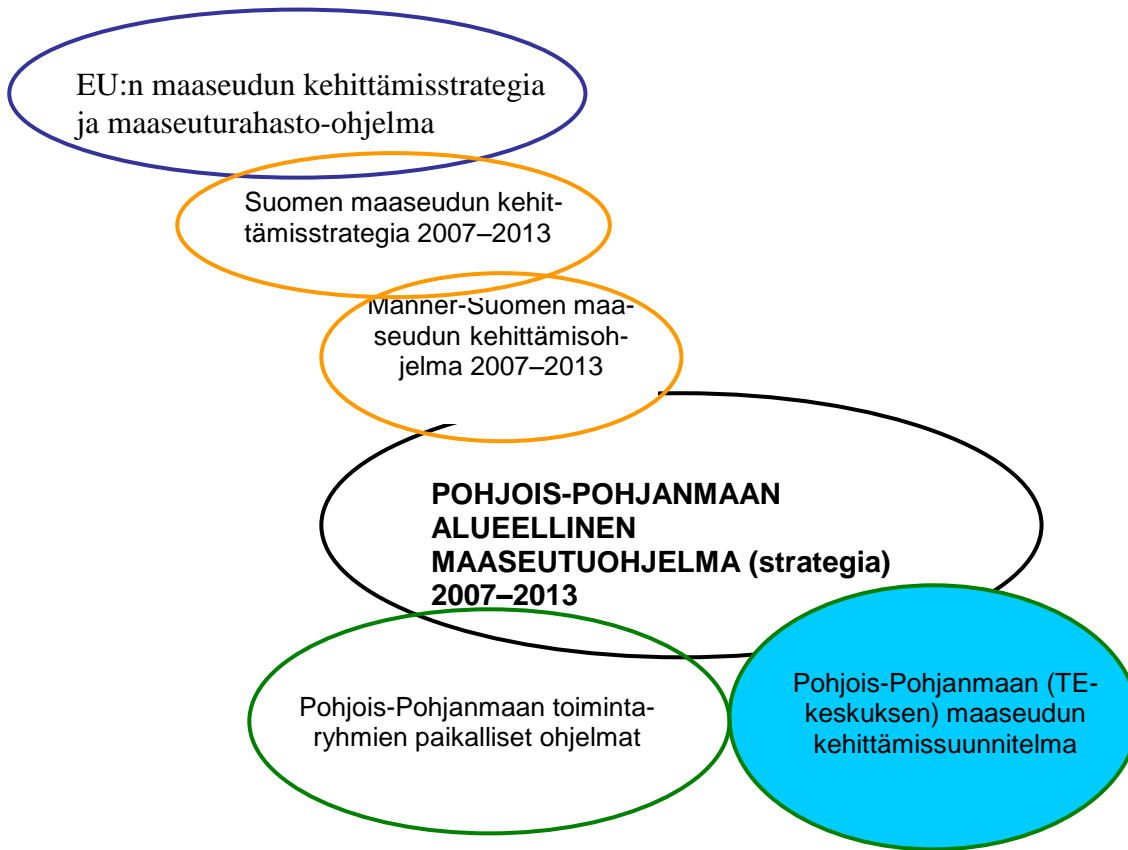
EU:n maaseudun kehittämisstrategia ja maaseuturahasto-ohjelma

Suomen maaseudun kehittämisstrategia 2007–2013

Manner-Suomen maaseudun kehittämisohjelma 2007–2013

**POHJOIS-POHJANMAAN ALUEELLINEN MAASEUTUOHJELMA (strategia) 2007–2013**

Pohjois-Pohjanmaan toimintaryhmien paikalliset ohjelmat

Pohjois-Pohjanmaan (TE-keskuksen) maaseudun kehittämissuunnitelma